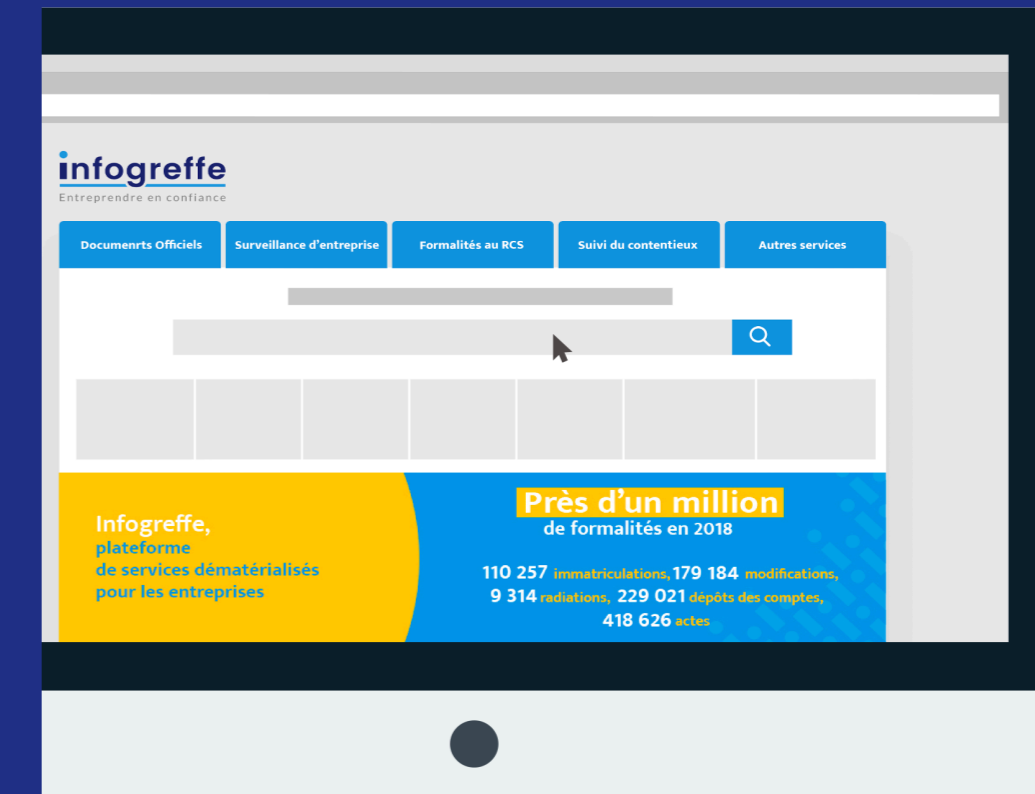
infogreffe
Entreprendre en confiance

Documenrts Officiels | Surveillance d'entreprise | Formalités au RCS | Suivi du contentieux | Autres services

Infogreffe,
plateforme
de services dématérialisés
pour les entreprises

Près d'un million
de formalités en 2018

110 257 immatriculations, 179 184 modifications, 9 314 radiations, 229 021 dépôts des comptes, 418 626 actes